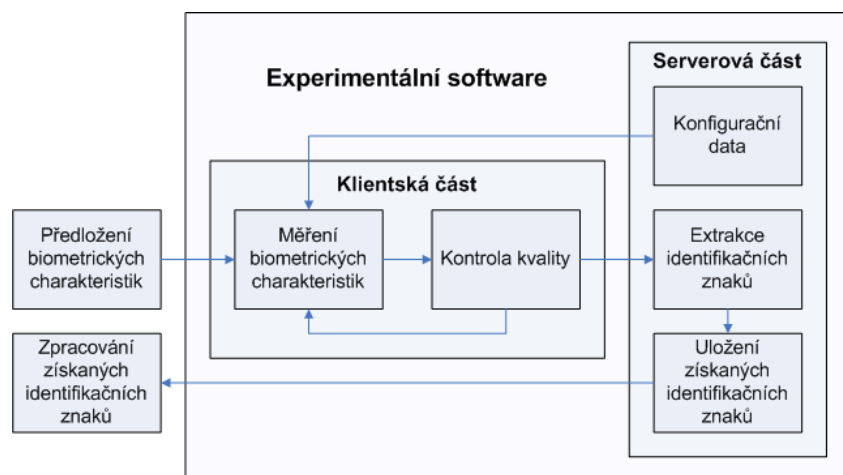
Experimentální software

Serverová část

Konfigurační data

Klientská část

Předložení biometrických charakteristik

Měření biometrických charakteristik

Kontrola kvality

Extrakce identifikačních znaků

Zpracování získaných identifikačních znaků

Uložení získaných identifikačních znaků